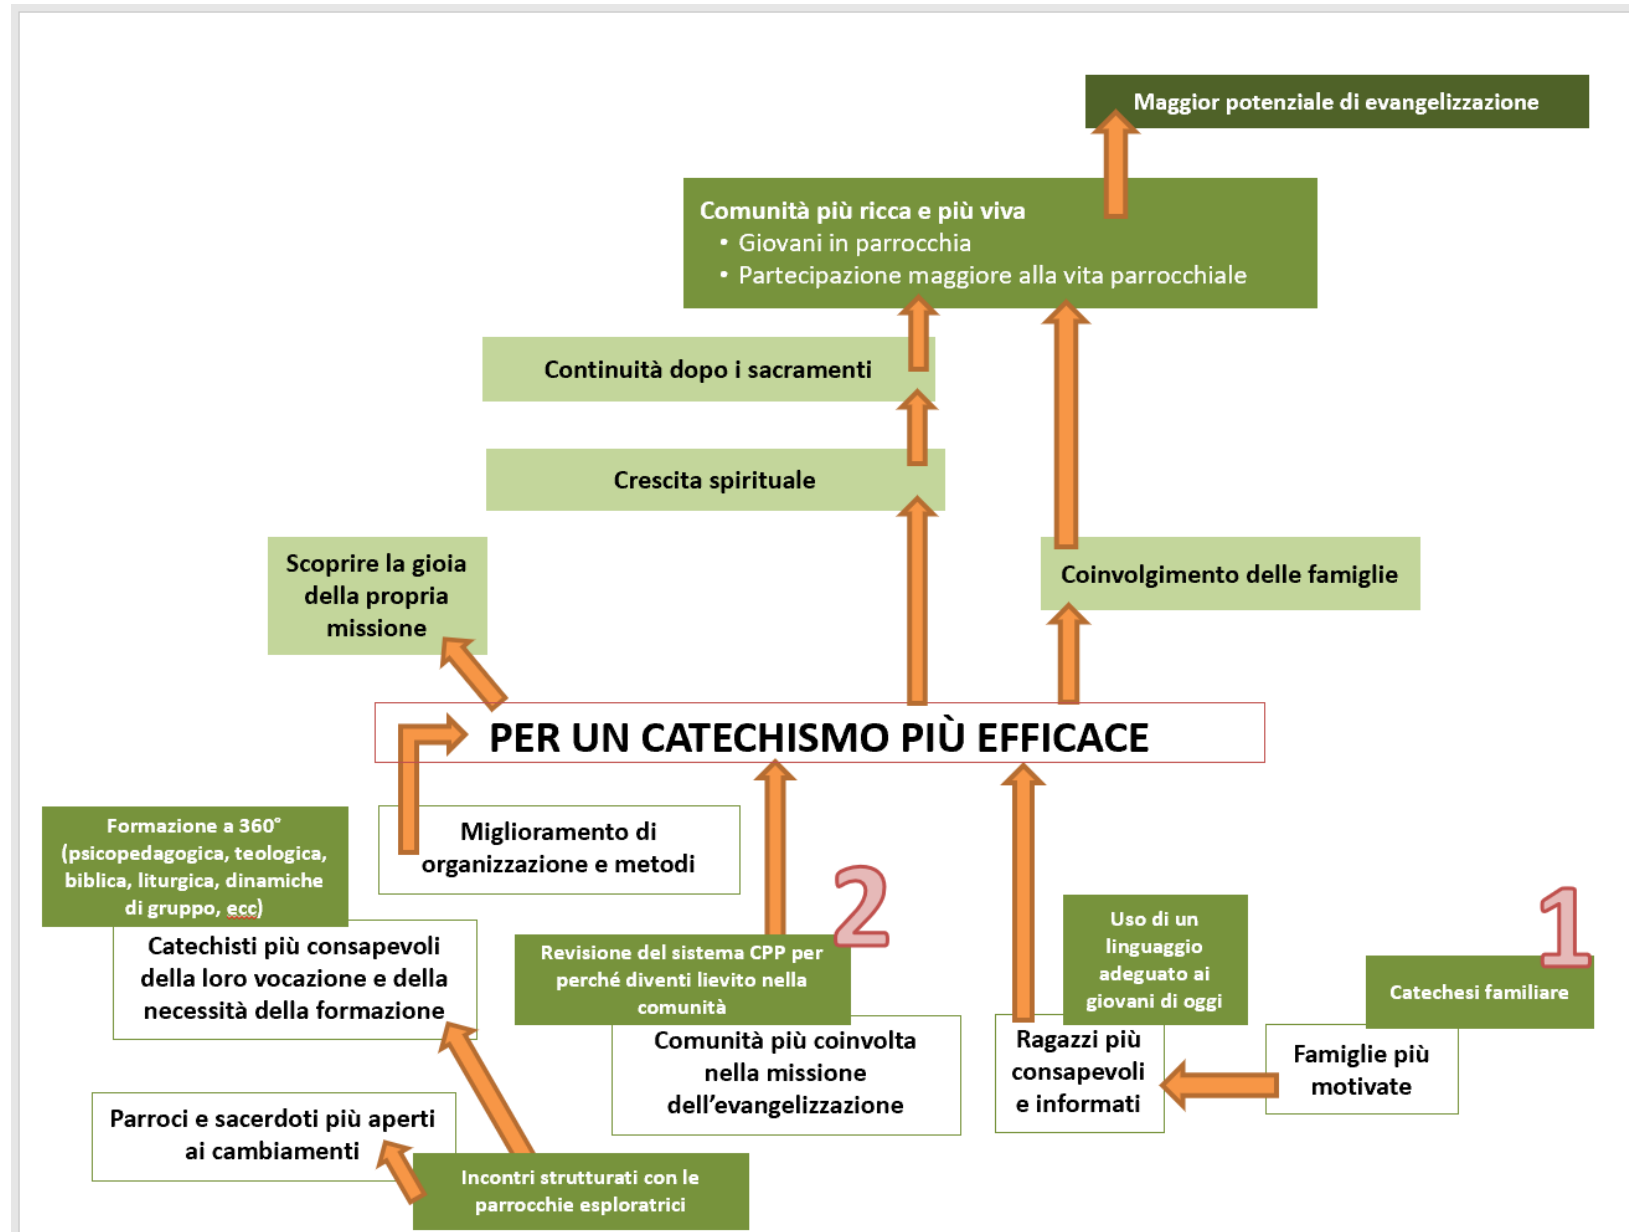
Maggior potenziale di evangelizzazione

Comunità più ricca e più viva
• Giovani in parrocchia
• Partecipazione maggiore alla vita parrocchiale

Continuità dopo i sacramenti

Crescita spirituale

Scoprire la gioia della propria missione

Coinvolgimento delle famiglie

PER UN CATECHISMO PIÙ EFFICACE

Formazione a 360° (psicopedagogica, teologica, biblica, liturgica, dinamiche di gruppo, ecc)

Miglioramento di organizzazione e metodi

2

1

Catechisti più consapevoli della loro vocazione e della necessità della formazione

Revisione del sistema CPP per perché diventi lievito nella comunità

Uso di un linguaggio adeguato ai giovani di oggi

Catechesi familiare

Comunità più coinvolta nella missione dell'evangelizzazione

Ragazzi più consapevoli e informati

Famiglie più motivate

Parroci e sacerdoti più aperti ai cambiamenti

Incontri strutturati con le parrocchie esploratrici